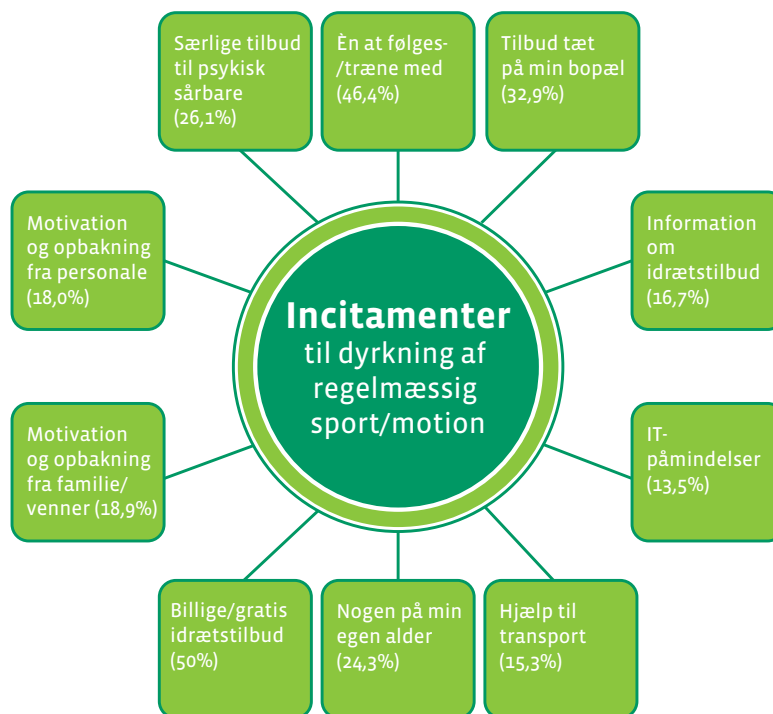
Særlige tilbud til psykisk sårbare (26,1%)

Èn at følges-/træne med (46,4%)

Tilbud tæt på min bopæl (32,9%)

Motivation og opbakning fra personale (18,0%)

Information om idrætstilbud (16,7%)

**Incitamenter** til dyrkning af regelmæssig sport/motion

Motivation og opbakning fra familie/venner (18,9%)

IT-påmindelser (13,5%)

Billige/gratis idrætstilbud (50%)

Nogen på min egen alder (24,3%)

Hjælp til transport (15,3%)